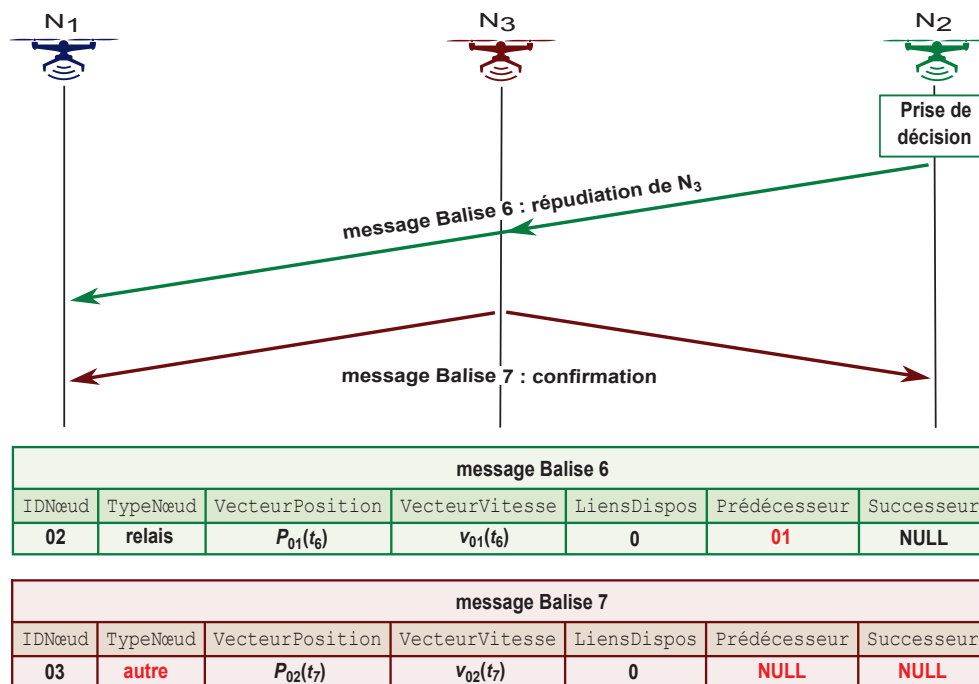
$N_1$

$N_3$

$N_2$

Prise de décision

message Balise 6 : répudiation de $N_3$

message Balise 7 : confirmation

| message Balise 6 | | | | | | |
|---|---|---|---|---|---|---|
| IDNœud | TypeNœud | VecteurPosition | VecteurVitesse | LiensDispos | Prédécesseur | Successeur |
| 02 | relais | $P_{01}(t_6)$ | $v_{01}(t_6)$ | 0 | 01 | NULL |

| message Balise 7 | | | | | | |
|---|---|---|---|---|---|---|
| IDNœud | TypeNœud | VecteurPosition | VecteurVitesse | LiensDispos | Prédécesseur | Successeur |
| 03 | autre | $P_{02}(t_7)$ | $v_{02}(t_7)$ | 0 | NULL | NULL |